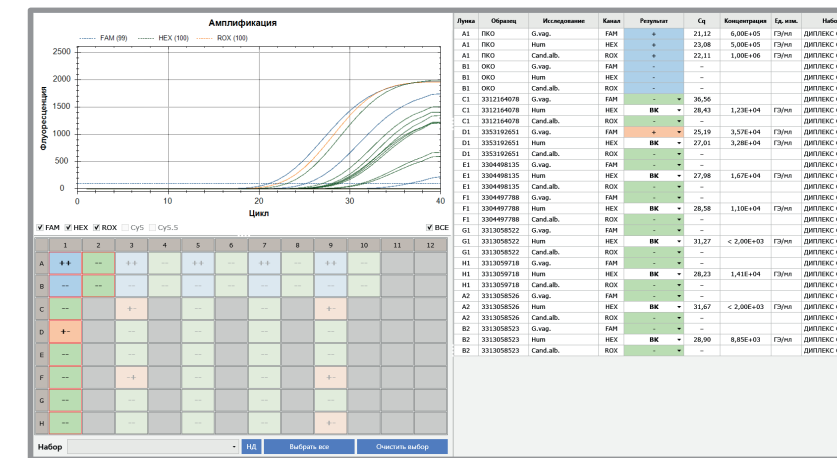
Амплификация

FAM (99) HEX (100) ROX (100)

Флуоресценция

2500
2000
1500
1000
500
0

0 10 20 30 40

Цикл

FAM HEX ROX Cy5 Cy5.5 ВСЕ

| | 1 | 2 | 3 | 4 | 5 | 6 | 7 | 8 | 9 | 10 | 11 | 12 |
|---|---|---|---|---|---|---|---|---|---|---|---|---|
| A | ++ | -- | ++ | -- | ++ | -- | ++ | -- | ++ | -- | | |
| B | -- | -- | -- | -- | -- | -- | -- | -- | -- | -- | | |
| C | +- | | +- | | -- | | -- | | +- | | | |
| D | +- | | -- | | -- | | -- | | -- | | | |
| E | -- | | -- | | -- | | -- | | -- | | | |
| F | -- | | +- | | -- | | -- | | +- | | | |
| G | -- | | -- | | -- | | -- | | -- | | | |
| H | -- | | -- | | -- | | -- | | +- | | | |

Набор НД Выбрать все Очистить выбор

| Лунка | Образец | Исследование | Канал | Результат | Cq | Концентрация | Ед. изм. | Набор |
|---|---|---|---|---|---|---|---|---|
| A1 | ПКО | G.vag. | FAM | + | 21,12 | 6,00E+05 | ГЭ/мл | ДИПЛЕКС |
| A1 | ПКО | Hum | HEX | + | 23,08 | 5,00E+05 | ГЭ/мл | ДИПЛЕКС |
| A1 | ПКО | Cand.alb. | ROX | + | 22,11 | 1,00E+06 | ГЭ/мл | ДИПЛЕКС |
| B1 | ОКО | G.vag. | FAM | - | – | | ГЭ/мл | ДИПЛЕКС |
| B1 | ОКО | Hum | HEX | - | – | | ГЭ/мл | ДИПЛЕКС |
| B1 | ОКО | Cand.alb. | ROX | - | – | | ГЭ/мл | ДИПЛЕКС |
| C1 | 3312164078 | G.vag. | FAM | - | 36,56 | | ГЭ/мл | ДИПЛЕКС |
| C1 | 3312164078 | Hum | HEX | ВК | 28,43 | 1,23E+04 | ГЭ/мл | ДИПЛЕКС |
| C1 | 3312164078 | Cand.alb. | ROX | - | – | | ГЭ/мл | ДИПЛЕКС |
| D1 | 3353192651 | G.vag. | FAM | + | 25,19 | 3,57E+04 | ГЭ/мл | ДИПЛЕКС |
| D1 | 3353192651 | Hum | HEX | ВК | 27,01 | 3,28E+04 | ГЭ/мл | ДИПЛЕКС |
| D1 | 3353192651 | Cand.alb. | ROX | - | – | | ГЭ/мл | ДИПЛЕКС |
| E1 | 3304498135 | G.vag. | FAM | - | – | | ГЭ/мл | ДИПЛЕКС |
| E1 | 3304498135 | Hum | HEX | ВК | 27,98 | 1,67E+04 | ГЭ/мл | ДИПЛЕКС |
| E1 | 3304498135 | Cand.alb. | ROX | - | – | | ГЭ/мл | ДИПЛЕКС |
| F1 | 3304497788 | G.vag. | FAM | - | – | | ГЭ/мл | ДИПЛЕКС |
| F1 | 3304497788 | Hum | HEX | ВК | 28,58 | 1,10E+04 | ГЭ/мл | ДИПЛЕКС |
| F1 | 3304497788 | Cand.alb. | ROX | - | – | | ГЭ/мл | ДИПЛЕКС |
| G1 | 3313058522 | G.vag. | FAM | - | – | | ГЭ/мл | ДИПЛЕКС |
| G1 | 3313058522 | Hum | HEX | ВК | 31,27 | < 2,00E+03 | ГЭ/мл | ДИПЛЕКС |
| G1 | 3313058522 | Cand.alb. | ROX | - | – | | ГЭ/мл | ДИПЛЕКС |
| H1 | 3313059718 | G.vag. | FAM | - | – | | ГЭ/мл | ДИПЛЕКС |
| H1 | 3313059718 | Hum | HEX | ВК | 28,23 | 1,41E+04 | ГЭ/мл | ДИПЛЕКС |
| H1 | 3313059718 | Cand.alb. | ROX | - | – | | ГЭ/мл | ДИПЛЕКС |
| A2 | 3313058526 | G.vag. | FAM | - | – | | ГЭ/мл | ДИПЛЕКС |
| A2 | 3313058526 | Hum | HEX | ВК | 31,67 | < 2,00E+03 | ГЭ/мл | ДИПЛЕКС |
| A2 | 3313058526 | Cand.alb. | ROX | - | – | | ГЭ/мл | ДИПЛЕКС |
| B2 | 3313058523 | G.vag. | FAM | - | – | | ГЭ/мл | ДИПЛЕКС |
| B2 | 3313058523 | Hum | HEX | ВК | 28,90 | 8,85E+03 | ГЭ/мл | ДИПЛЕКС |
| B2 | 3313058523 | Cand.alb. | ROX | - | – | | ГЭ/мл | ДИПЛЕКС |